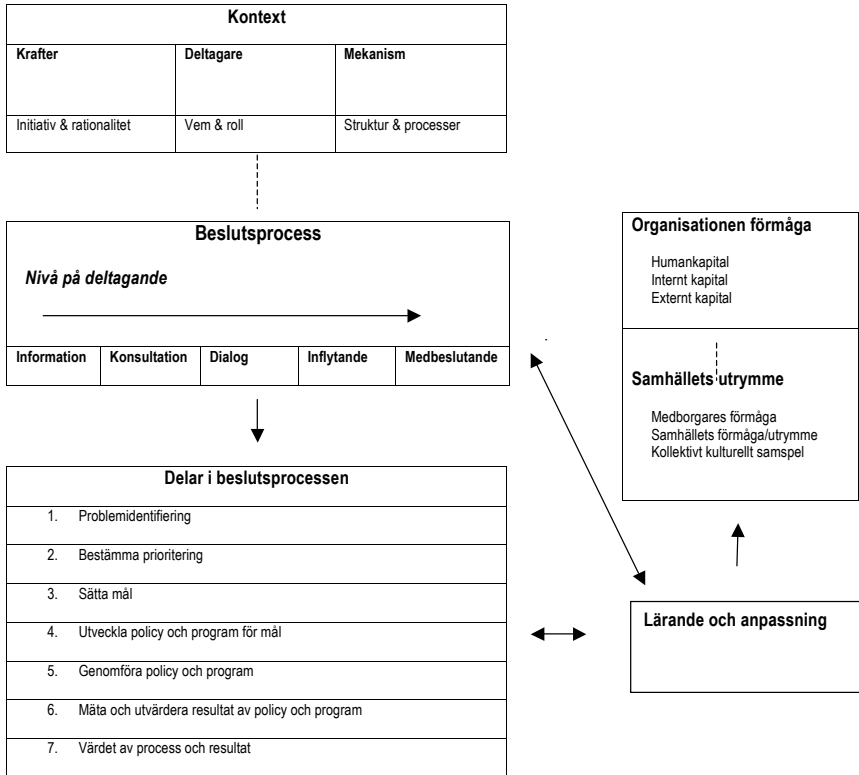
Kontext

| Krafter | Deltagare | Mekanism |
|---|---|---|
| Initiativ & rationalitet | Vem & roll | Struktur & processer |

Beslutsprocess

Nivå på deltagande

| Information | Konsultation | Dialog | Inflytande | Medbeslutande |
|---|---|---|---|---|

Delar i beslutsprocessen

1. Problemidentifiering
2. Bestämma prioritering
3. Sätta mål
4. Utveckla policy och program för mål
5. Genomföra policy och program
6. Mäta och utvärdera resultat av policy och program
7. Värdet av process och resultat

Organisationen förmåga

Humankapital
Internt kapital
Externt kapital

Samhällets utrymme

Medborgares förmåga
Samhällets förmåga/utrymme
Kollektivt kulturellt samspel

Lärande och anpassning